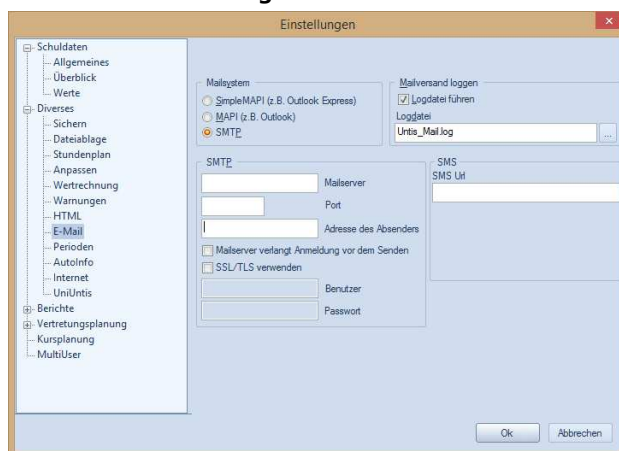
Einstellungen

Schuldaten
Allgemeines
Überblick
Werte
Diverses
Sichern
Dateiablage
Stundenplan
Anpassen
Wertrechnung
Warnungen
HTML
E-Mail
Perioden
AutoInfo
Internet
UniUntis
Berichte
Vertretungsplanung
Kursplanung
MultiUser

Mailsystem
SimpleMAPI (z.B. Outlook Express)
MAPI (z.B. Outlook)
SMTP

Mailversand loggen
Logdatei führen
Logdatei
Untis_Mail.log
...

SMTP
Mailserver
Port
Adresse des Absenders
Mailserver verlangt Anmeldung vor dem Senden
SSL/TLS verwenden
Benutzer
Passwort

SMS
SMS Url

Ok
Abbrechen